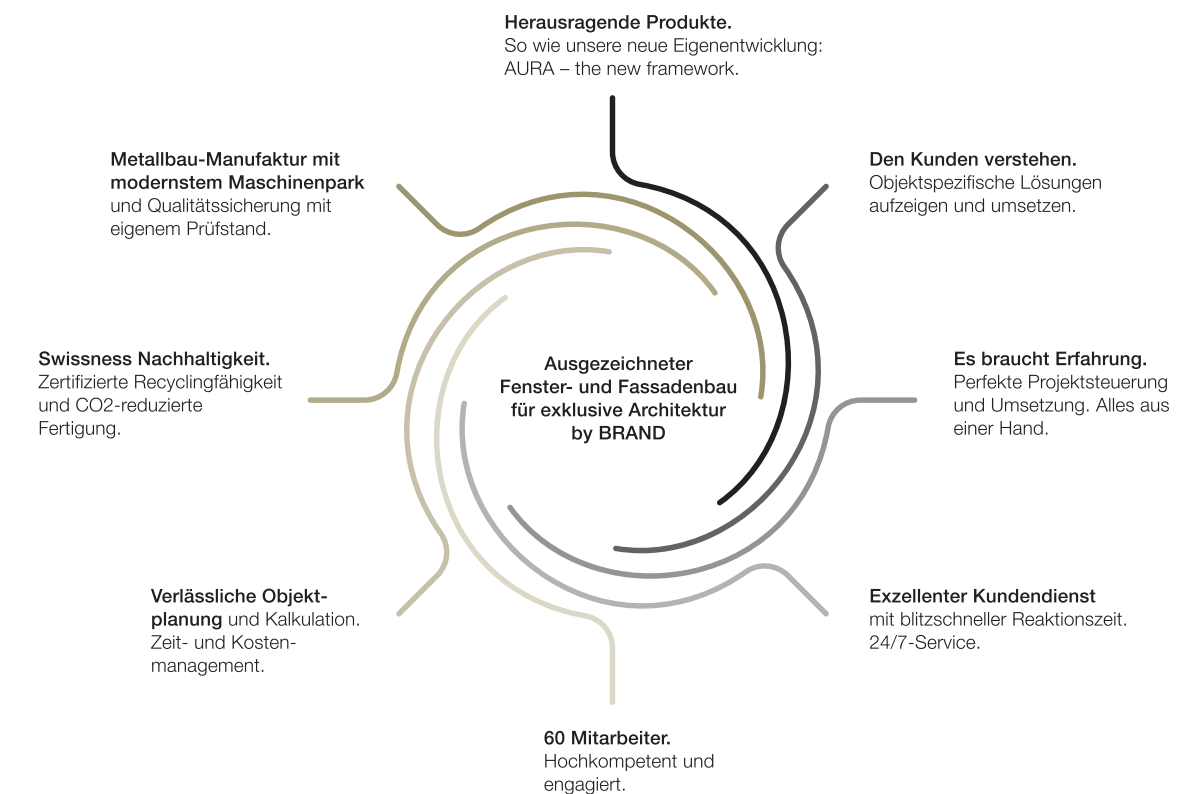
Herausragende Produkte.
So wie unsere neue Eigenentwicklung: AURA – the new framework.

Den Kunden verstehen.
Objektspezifische Lösungen aufzeigen und umsetzen.

Es braucht Erfahrung.
Perfekte Projektsteuerung und Umsetzung. Alles aus einer Hand.

Exzellenter Kundendienst
mit blitzschneller Reaktionszeit. 24/7-Service.

60 Mitarbeiter.
Hochkompetent und engagiert.

Verlässliche Objektplanung und Kalkulation. Zeit- und Kostenmanagement.

Swissness Nachhaltigkeit.
Zertifizierte Recyclingfähigkeit und CO2-reduzierte Fertigung.

Metallbau-Manufaktur mit modernstem Maschinenpark
und Qualitätssicherung mit eigenem Prüfstand.

Ausgezeichneter Fenster- und Fassadenbau für exklusive Architektur by BRAND